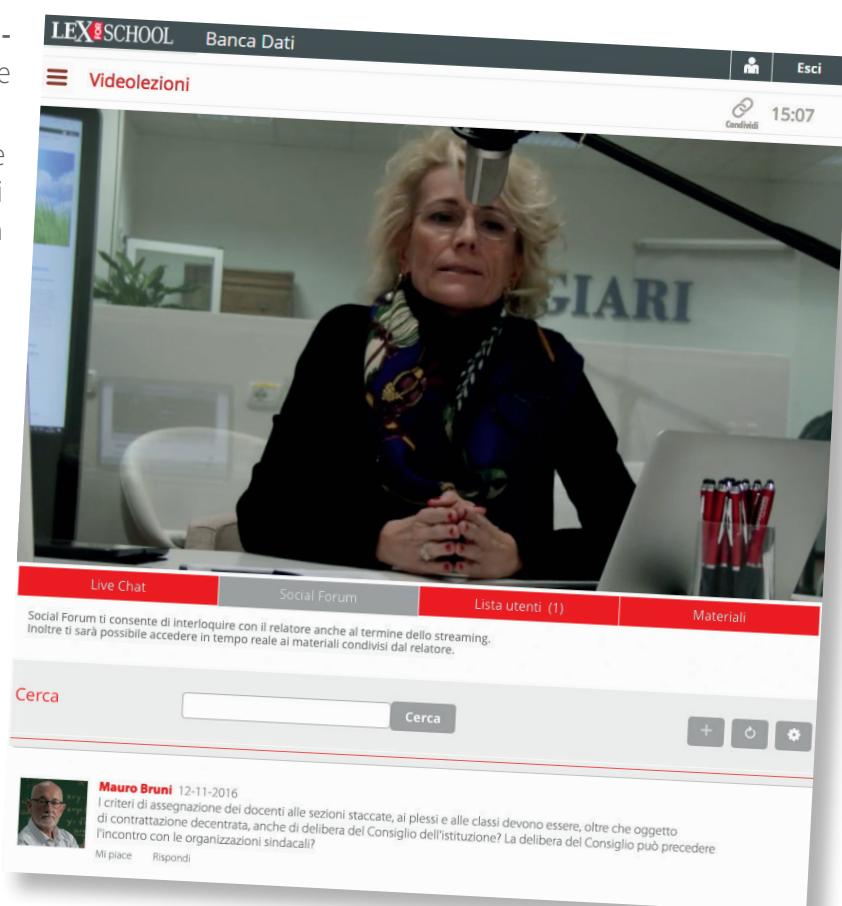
LEX FOR SCHOOL Banca Dati

Esci

Videolezioni

Condividi 15:07

GIARI

Live Chat | Social Forum | Lista utenti (1) | Materiali

Social Forum ti consente di interloquire con il relatore anche al termine dello streaming. Inoltre ti sarà possibile accedere in tempo reale ai materiali condivisi dal relatore.

Cerca

Cerca

Mauro Bruni 12-11-2016
I criteri di assegnazione dei docenti alle sezioni staccate, ai plessi e alle classi devono essere, oltre che oggetto di contrattazione decentrata, anche di delibera del Consiglio dell'istituzione? La delibera del Consiglio può precedere l'incontro con le organizzazioni sindacali?

Mi piace Rispondi